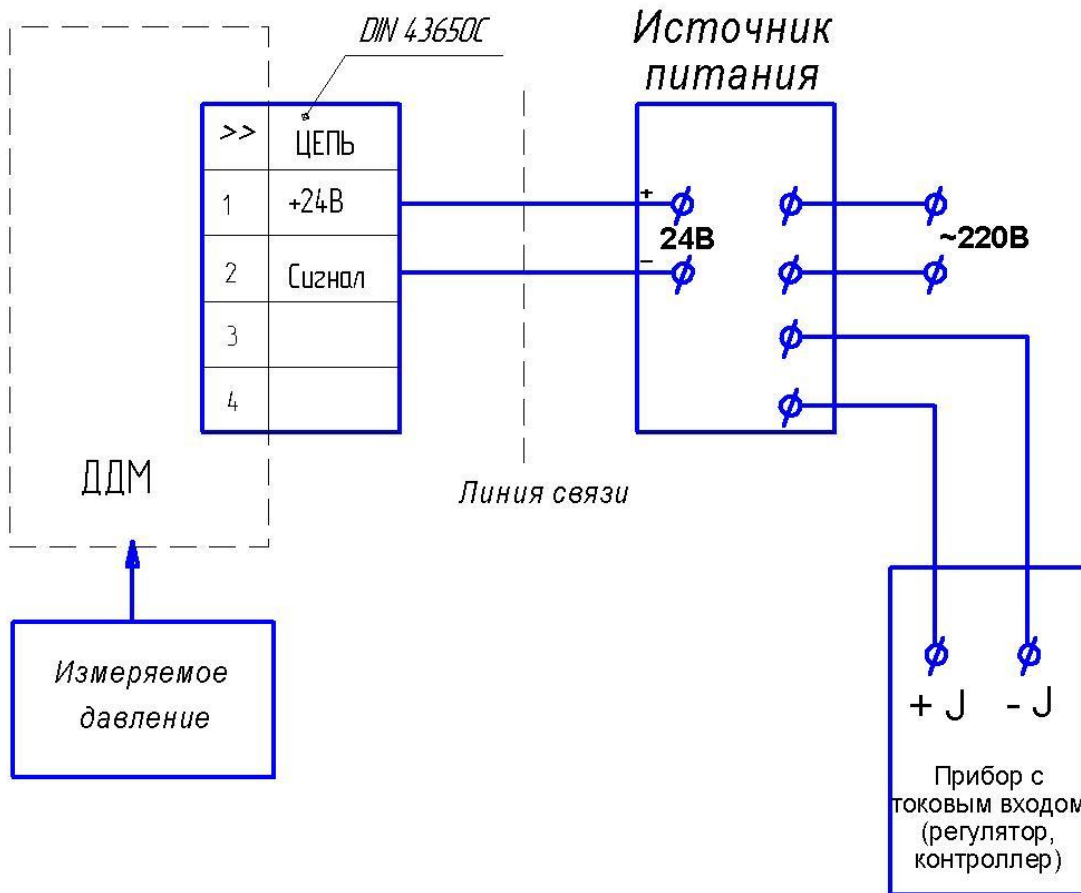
DIN 43650C

Источник питания

| >> | ЦЕПЬ |
|---|---|
| 1 | +24В |
| 2 | Сигнал |
| 3 | |
| 4 | |

+
24В
−

~220В

ДДМ

Линия связи

Измеряемое давление

+ J   - J

Прибор с токовым входом (регулятор, контроллер)